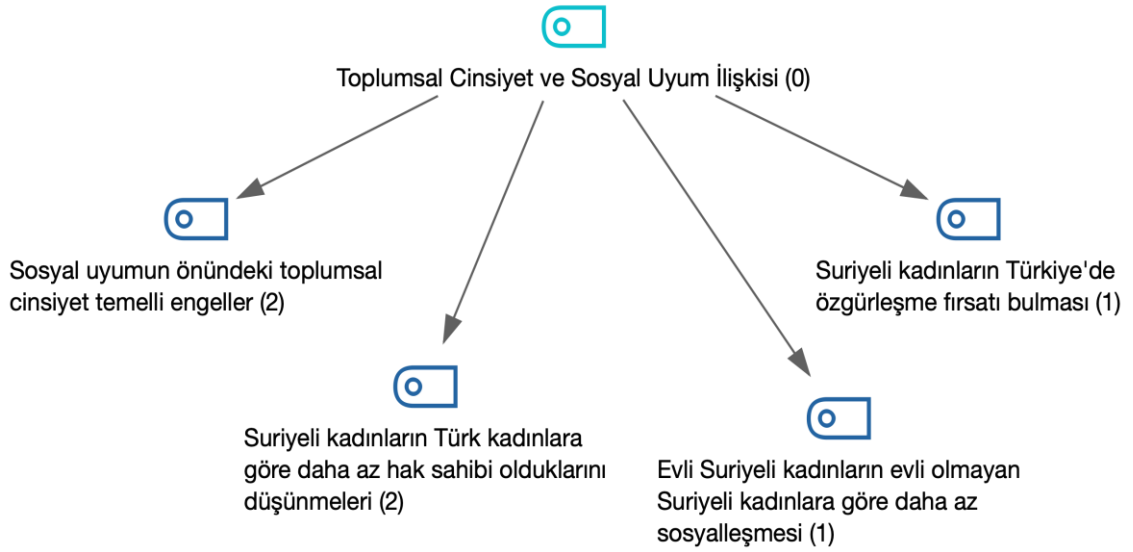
Toplumsal Cinsiyet ve Sosyal Uyum İlişkisi (0)

Sosyal uyumun önündeki toplumsal cinsiyet temelli engeller (2)

Suriyeli kadınların Türkiye'de özgürleşme fırsatı bulması (1)

Suriyeli kadınların Türk kadınlara göre daha az hak sahibi olduklarını düşünmeleri (2)

Evli Suriyeli kadınların evli olmayan Suriyeli kadınlara göre daha az sosyalleşmesi (1)